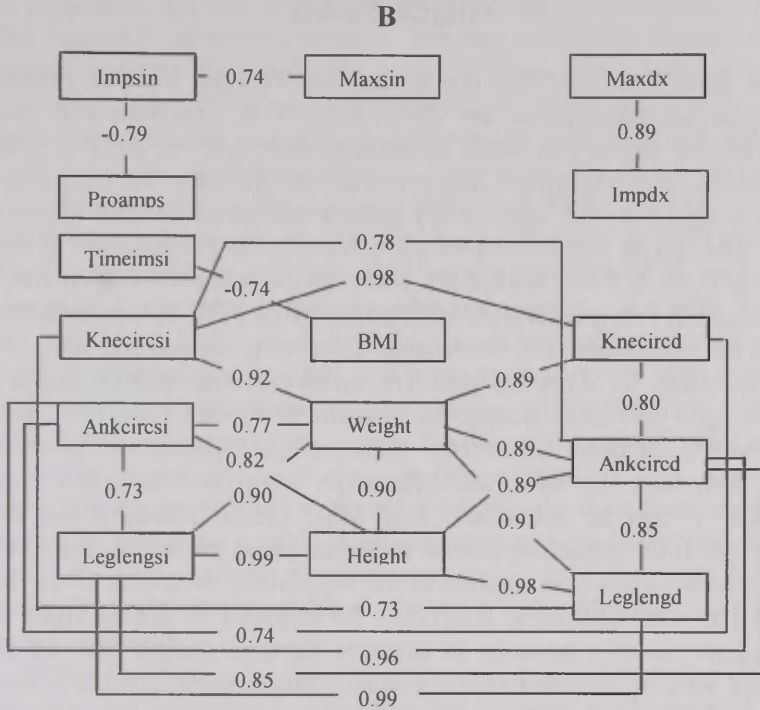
B

Impsin — 0.74 — Maxsin

-0.79

Proamps

Maxdx

0.89

Impdx

Timeimsi

0.78

-0.74

0.98

Knecircsi

BMI

Knecircd

0.92

0.89

0.80

Ankcircsi

0.77

Weight

0.89

Ankcircd

0.82

0.73

0.90

0.90

0.89

0.91

0.85

Leglengsi

0.99

Height

0.98

Leglengd

0.73

0.74

0.96

0.85

0.99